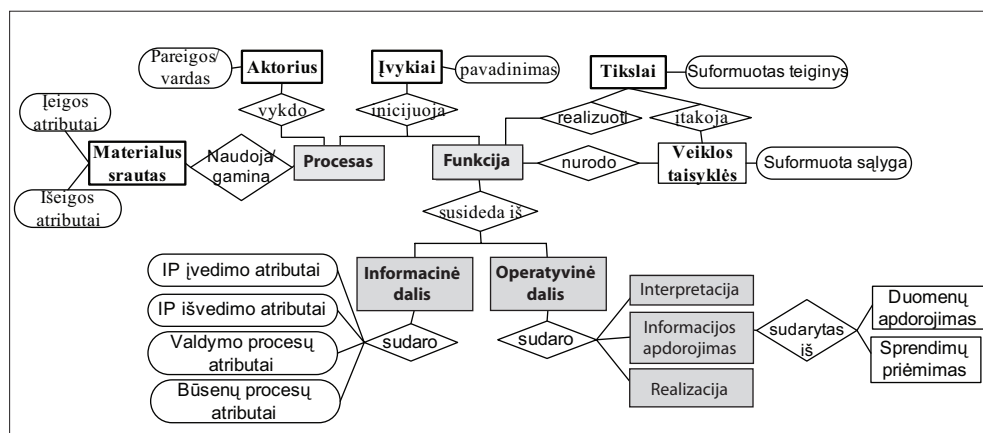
Pareigos/ vardas
Aktorius
Įvykiai
pavadinimas
Tikslai
Suformuotas teiginys
vykdo
inicijuoja
realizuoti
įtakoja
Įeigos atributai
Materialus srautas
Naudoja/ gamina
Procesas
Funkcija
nurodo
Veiklos taisyklės
Suformuota sąlyga
Išeigos atributai
susideda iš
IP įvedimo atributai
Informacinė dalis
Operatyvinė dalis
Interpretacija
IP išvedimo atributai
Informacijos apdorojimas
sudarytas iš
Duomenų apdorojimas
Valdymo procesų atributai
sudaro
sudaro
Sprendimų priėmimas
Būsenų procesų atributai
Realizacija